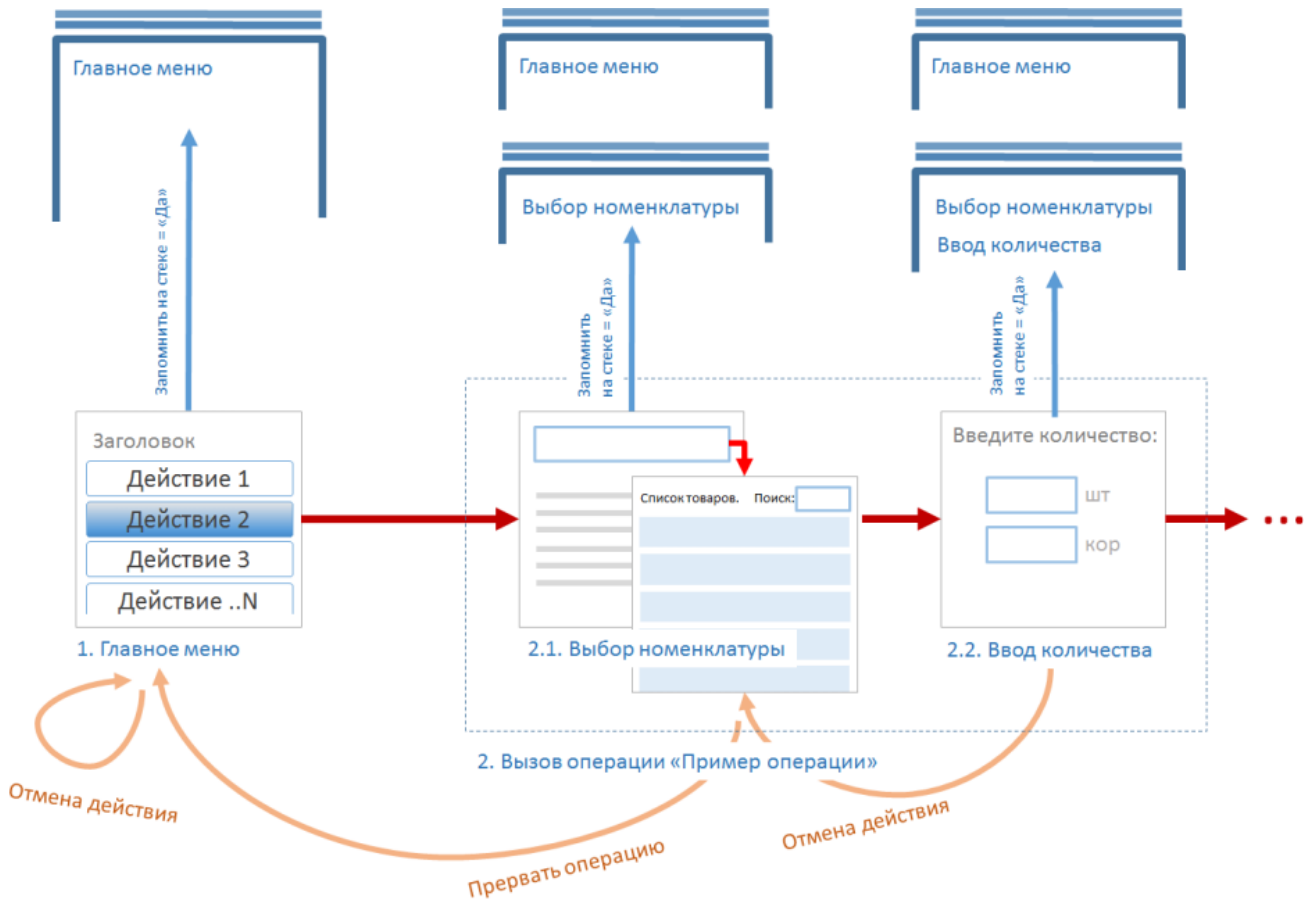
Главное меню

Главное меню

Выбор номенклатуры

Главное меню

Выбор номенклатуры

Ввод количества

Запомнить на стеке = «Да»

Запомнить на стеке = «Да»

Запомнить на стеке = «Да»

Заголовок

Действие 1

Действие 2

Действие 3

Действие ..N

1. Главное меню

Список товаров. Поиск:

2.1. Выбор номенклатуры

Введите количество:

шт

кор

2.2. Ввод количества

...

2. Вызов операции «Пример операции»

Отмена действия

Прервать операцию

Отмена действия